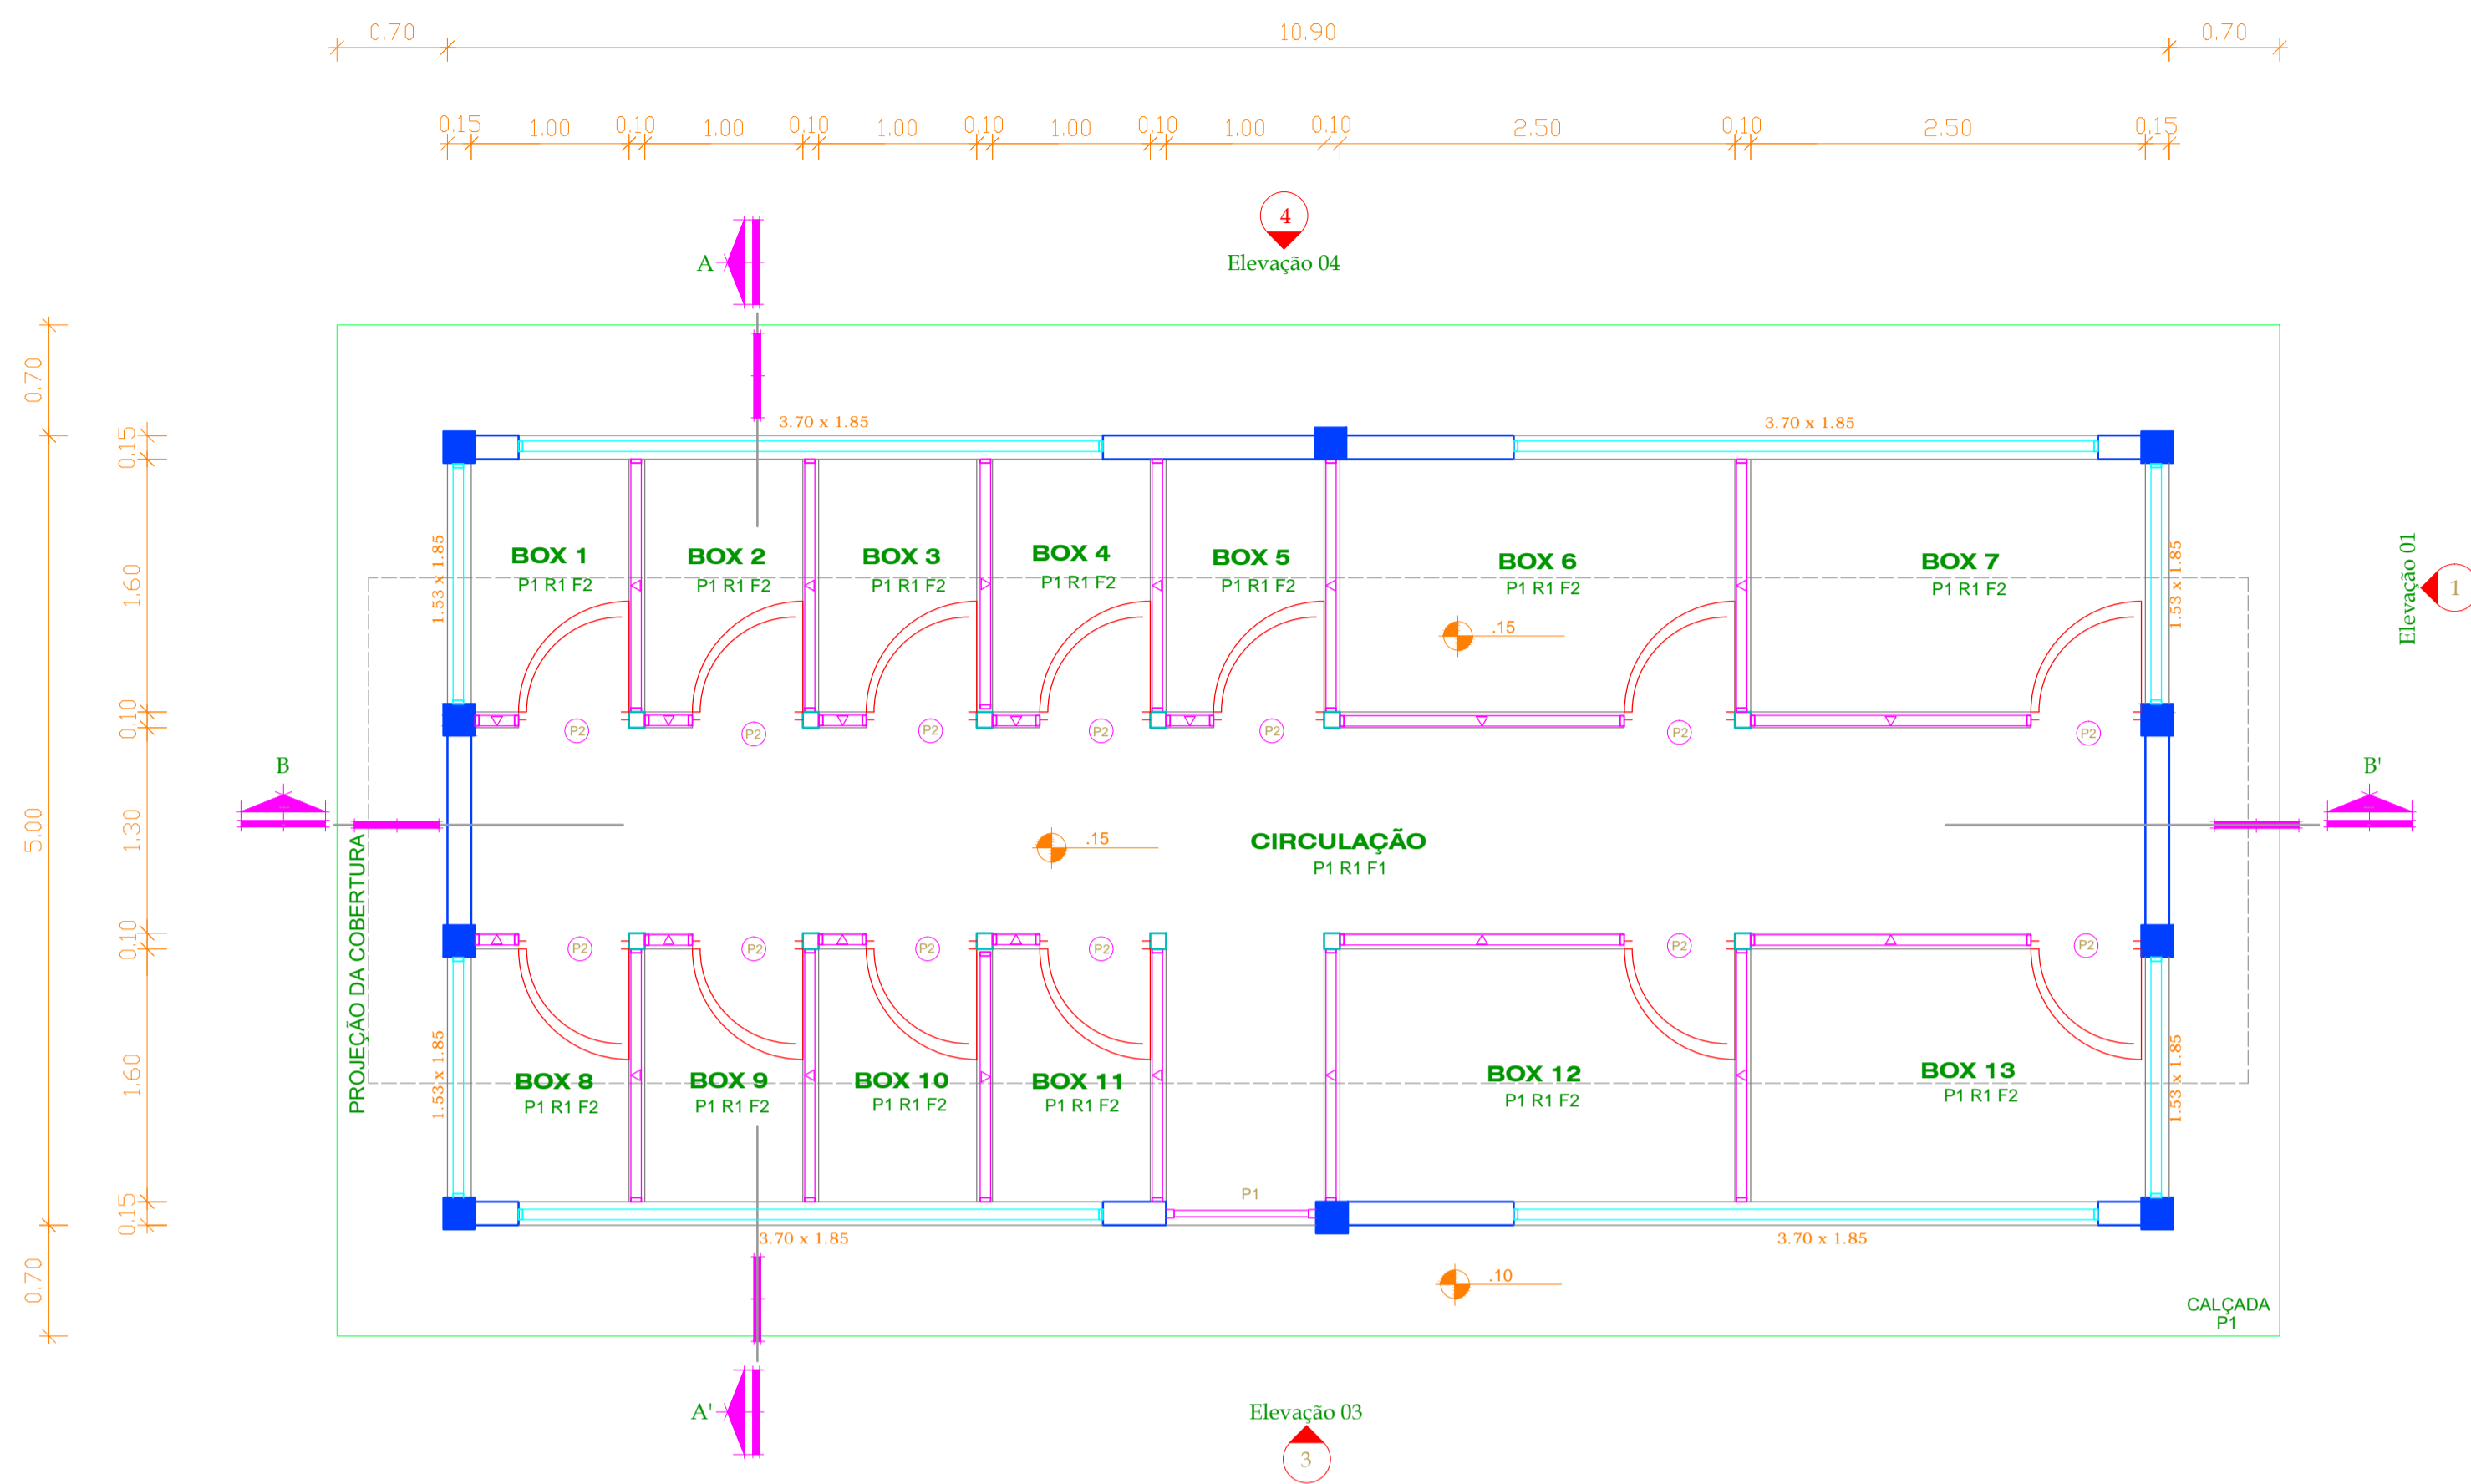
0.70 10.90 0.70

0.15 1.00 0.10 1.00 0.10 1.00 0.10 1.00 0.10 1.00 0.10 2.50 0.10 2.50 0.15

4
Elevação 04

A

0.70 0.15 1.60 0.10 5.00 1.30 0.10 1.60 0.15 0.70

3.70 x 1.85
3.70 x 1.85

1.53 x 1.85

BOX 1
P1 R1 F2

BOX 2
P1 R1 F2

BOX 3
P1 R1 F2

BOX 4
P1 R1 F2

BOX 5
P1 R1 F2

BOX 6
P1 R1 F2

BOX 7
P1 R1 F2

1.53 x 1.85

Elevação 01
1

.15

P2 P2 P2 P2 P2 P2 P2

B

B'

.15

CIRCULAÇÃO
P1 R1 F1

PROJEÇÃO DA COBERTURA

P2 P2 P2 P2 P2 P2

1.53 x 1.85

BOX 8
P1 R1 F2

BOX 9
P1 R1 F2

BOX 10
P1 R1 F2

BOX 11
P1 R1 F2

BOX 12
P1 R1 F2

BOX 13
P1 R1 F2

1.53 x 1.85

P1

3.70 x 1.85
3.70 x 1.85

.10

CALÇADA
P1

A'

Elevação 03
3